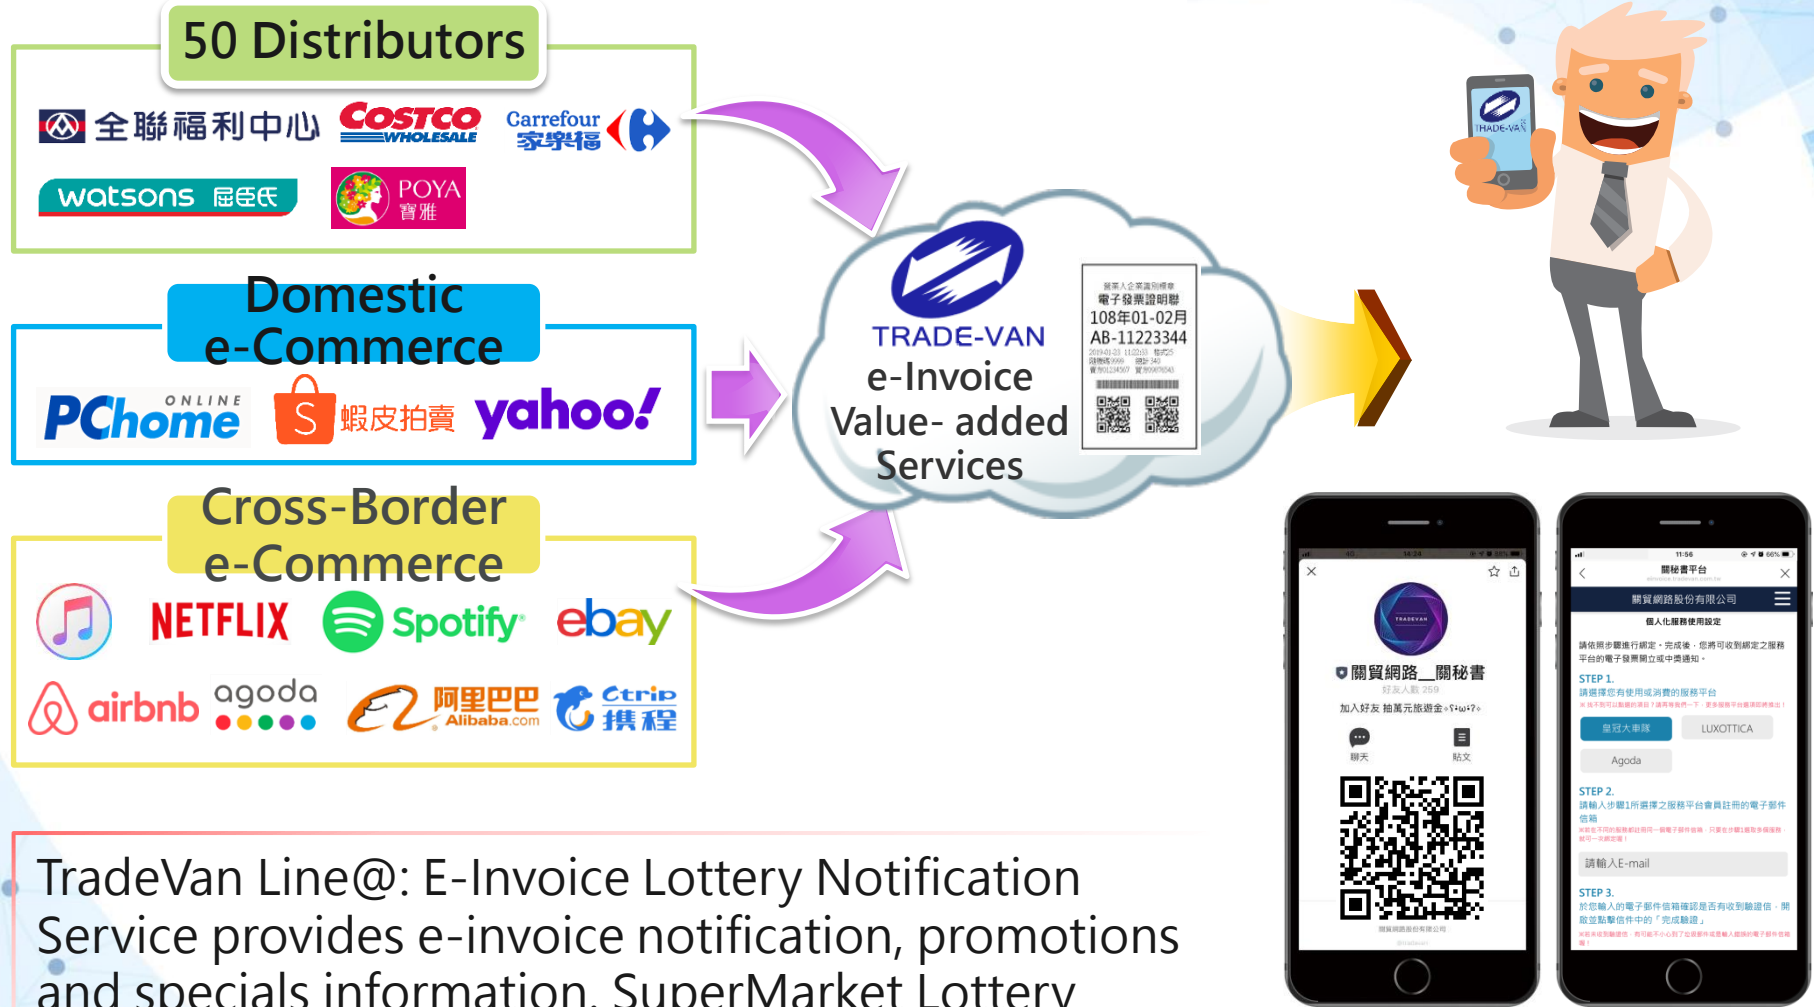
50 Distributors

全聯福利中心 COSTCO WHOLESALE Carrefour 家樂福

watsons 屈臣氏 POYA 寶雅

Domestic e-Commerce

PChome ONLINE 蝦皮拍賣 yahoo!

Cross-Border e-Commerce

NETFLIX Spotify ebay

airbnb agoda 阿里巴巴 Alibaba.com Ctrip 携程

TRADE-VAN
e-Invoice
Value- added
Services

電子發票證明聯
108年01-02月
AB-11223344

TRADE-VAN

關貿網路__關秘書
加入好友 抽萬元旅遊金
聊天
貼文

關秘書平台
關貿網路股份有限公司
個人化服務使用設定
STEP 1.
請選擇您有使用或消費的服務平台
皇冠大車隊
LUXOTTICA
Agoda
STEP 2.
請輸入步驟1所選擇之服務平台會員註冊的電子郵件信箱
請輸入E-mail
STEP 3.

TradeVan Line@: E-Invoice Lottery Notification Service provides e-invoice notification, promotions and specials information. SuperMarket Lottery